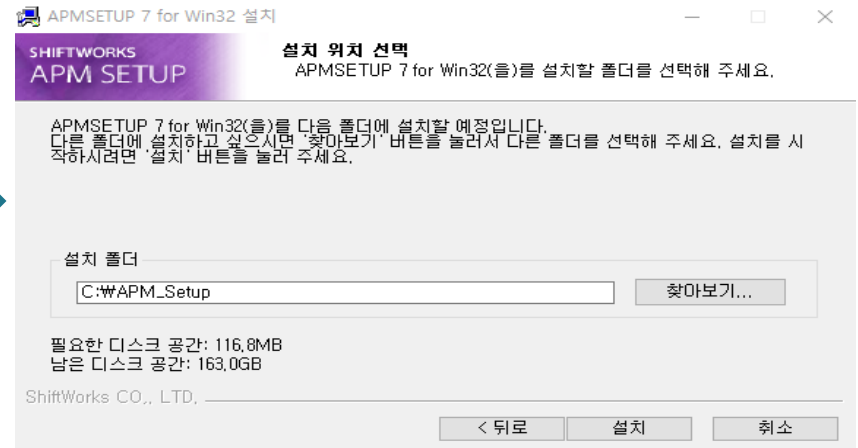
APMSETUP 7 for Win32 설치

SHIFTWORKS
APM SETUP

설치 위치 선택
APMSETUP 7 for Win32(을)를 설치할 폴더를 선택해 주세요.

APMSETUP 7 for Win32(을)를 다음 폴더에 설치할 예정입니다.
다른 폴더에 설치하고 싶으시면 '찾아보기' 버튼을 눌러서 다른 폴더를 선택해 주세요. 설치를 시작하시려면 '설치' 버튼을 눌러 주세요.

설치 폴더

C:₩APM_Setup

찾아보기...

필요한 디스크 공간: 116.8MB
남은 디스크 공간: 163.0GB

ShiftWorks CO., LTD.

< 뒤로

설치

취소